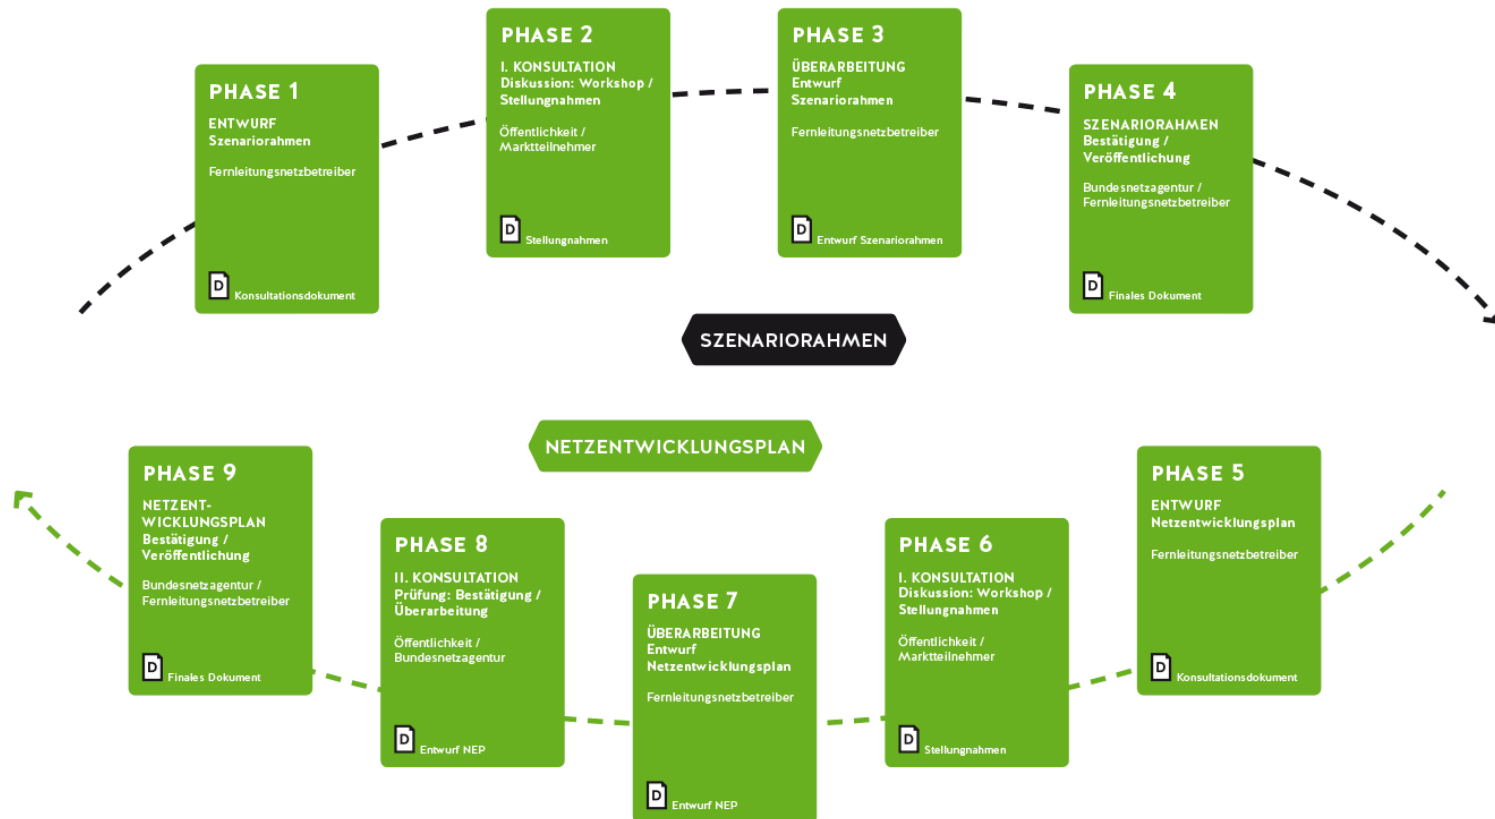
PHASE 1
ENTWURF
Szenariorahmen
Fernleitungsnetzbetreiber
D Konsultationsdokument

PHASE 2
I. KONSULTATION
Diskussion: Workshop / Stellungnahmen
Öffentlichkeit / Marktteilnehmer
D Stellungnahmen

PHASE 3
ÜBERARBEITUNG
Entwurf
Szenariorahmen
Fernleitungsnetzbetreiber
D Entwurf Szenariorahmen

PHASE 4
SZENARIORAHMEN
Bestätigung / Veröffentlichung
Bundesnetzagentur / Fernleitungsnetzbetreiber
D Finales Dokument

SZENARIORAHMEN

NETZENTWICKLUNGSPLAN

PHASE 9
NETZENTWICKLUNGSPLAN
Bestätigung / Veröffentlichung
Bundesnetzagentur / Fernleitungsnetzbetreiber
D Finales Dokument

PHASE 8
II. KONSULTATION
Prüfung: Bestätigung / Überarbeitung
Öffentlichkeit / Bundesnetzagentur
D Entwurf NEP

PHASE 7
ÜBERARBEITUNG
Entwurf
Netzentwicklungsplan
Fernleitungsnetzbetreiber
D Entwurf NEP

PHASE 6
I. KONSULTATION
Diskussion: Workshop / Stellungnahmen
Öffentlichkeit / Marktteilnehmer
D Stellungnahmen

PHASE 5
ENTWURF
Netzentwicklungsplan
Fernleitungsnetzbetreiber
D Konsultationsdokument